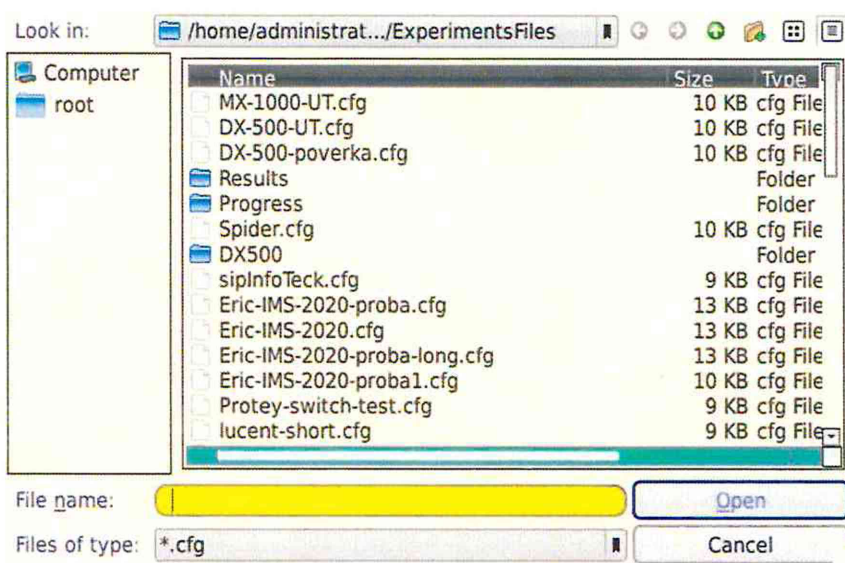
Look in: /home/administrat.../ExperimentsFiles

Computer
root

| Name | Size | Type |
|---|---|---|
| MX-1000-UT.cfg | 10 KB | cfg File |
| DX-500-UT.cfg | 10 KB | cfg File |
| DX-500-poverka.cfg | 10 KB | cfg File |
| Results | | Folder |
| Progress | | Folder |
| Spider.cfg | 10 KB | cfg File |
| DX500 | | Folder |
| sipInfoTeck.cfg | 9 KB | cfg File |
| Eric-IMS-2020-proba.cfg | 13 KB | cfg File |
| Eric-IMS-2020.cfg | 13 KB | cfg File |
| Eric-IMS-2020-proba-long.cfg | 13 KB | cfg File |
| Eric-IMS-2020-proba1.cfg | 10 KB | cfg File |
| Protey-switch-test.cfg | 9 KB | cfg File |
| lucent-short.cfg | 9 KB | cfg File |

File name:
Open
Files of type: *.cfg
Cancel